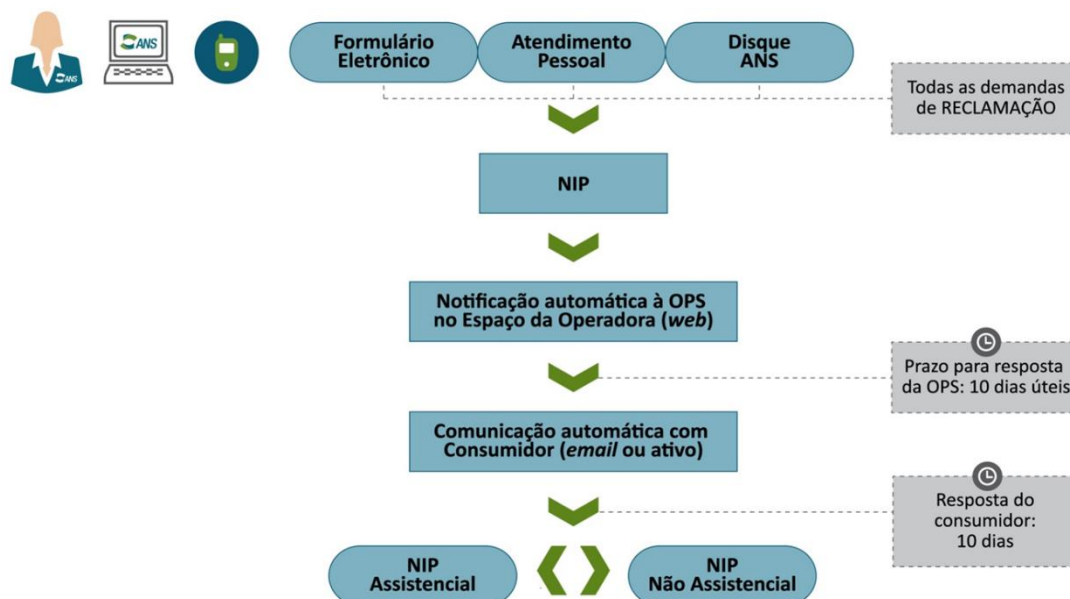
ANS

ANS

Formulário Eletrônico

Atendimento Pessoal

Disque ANS

Todas as demandas de RECLAMAÇÃO

NIP

Notificação automática à OPS no Espaço da Operadora (*web*)

Prazo para resposta da OPS: 10 dias úteis

Comunicação automática com Consumidor (*email* ou ativo)

Resposta do consumidor: 10 dias

NIP Assistencial

NIP Não Assistencial